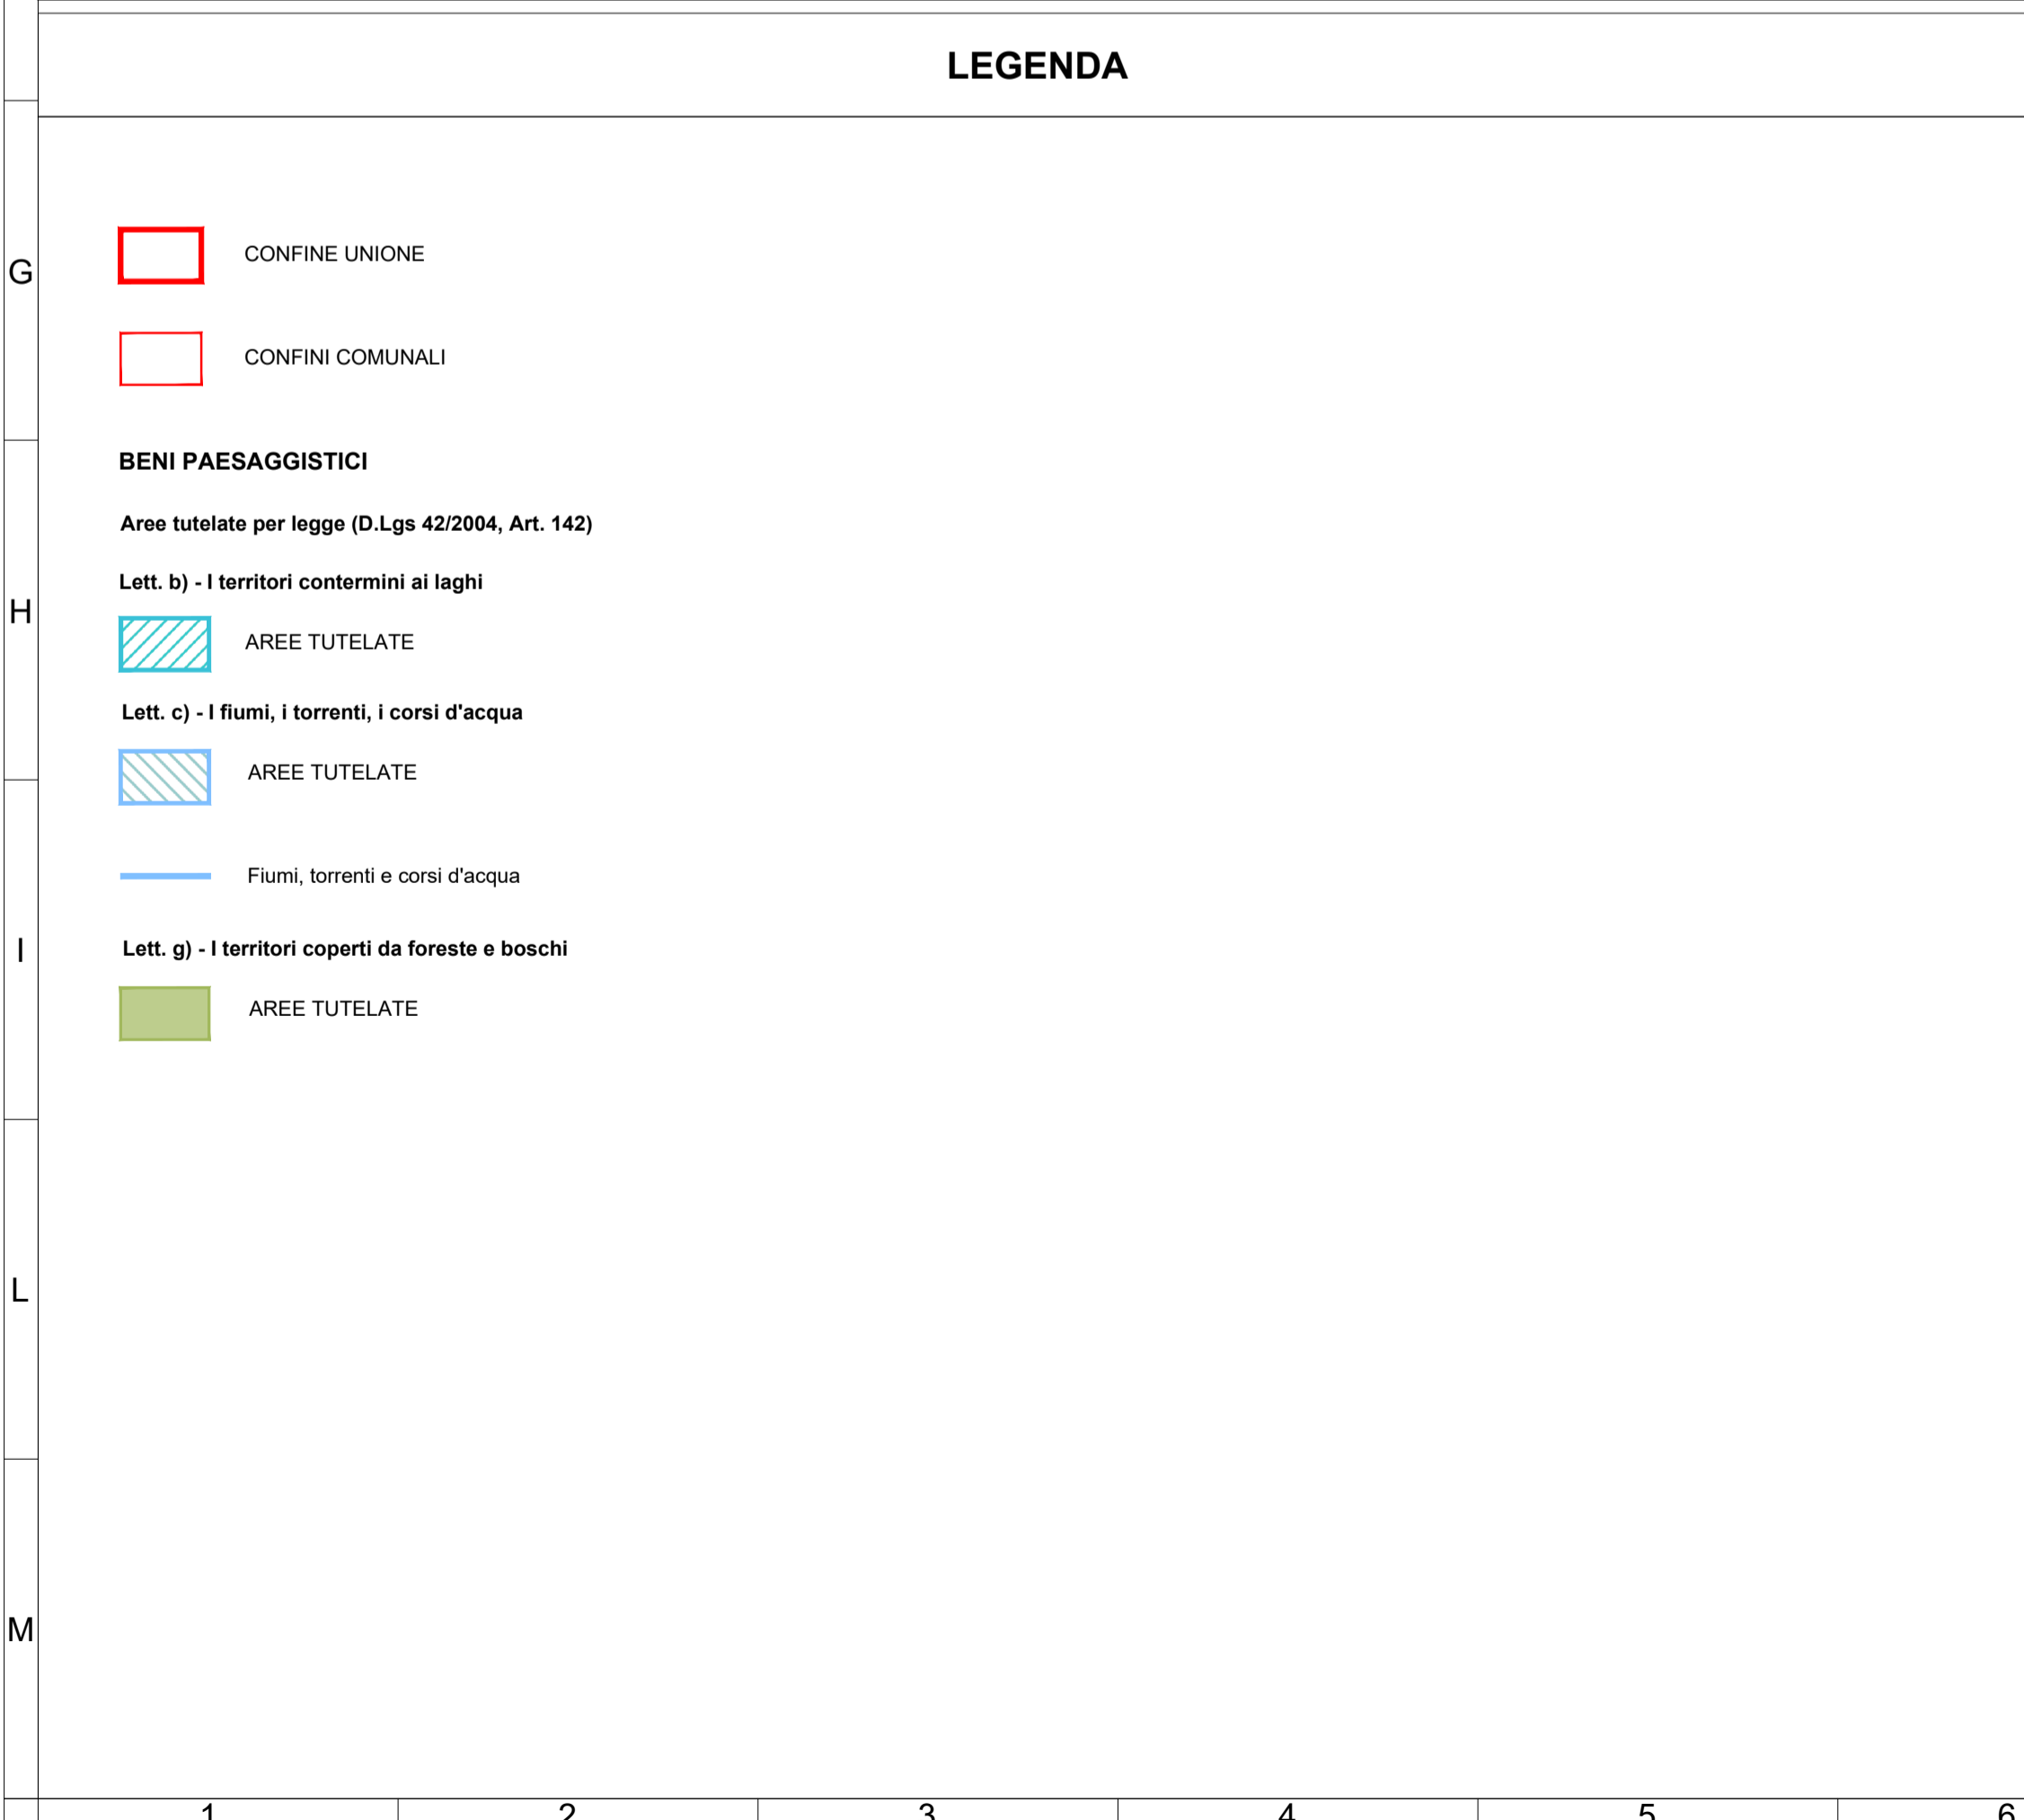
LEGENDA

G

CONFINE UNIONE

CONFINI COMUNALI

BENI PAESAGGISTICI

Aree tutelate per legge (D.Lgs 42/2004, Art. 142)

Lett. b) - I territori contermini ai laghi

H

AREE TUTELATE

Lett. c) - I fiumi, i torrenti, i corsi d'acqua

AREE TUTELATE

Fiumi, torrenti e corsi d'acqua

I

Lett. g) - I territori coperti da foreste e boschi

AREE TUTELATE

L

M

1 2 3 4 5 6